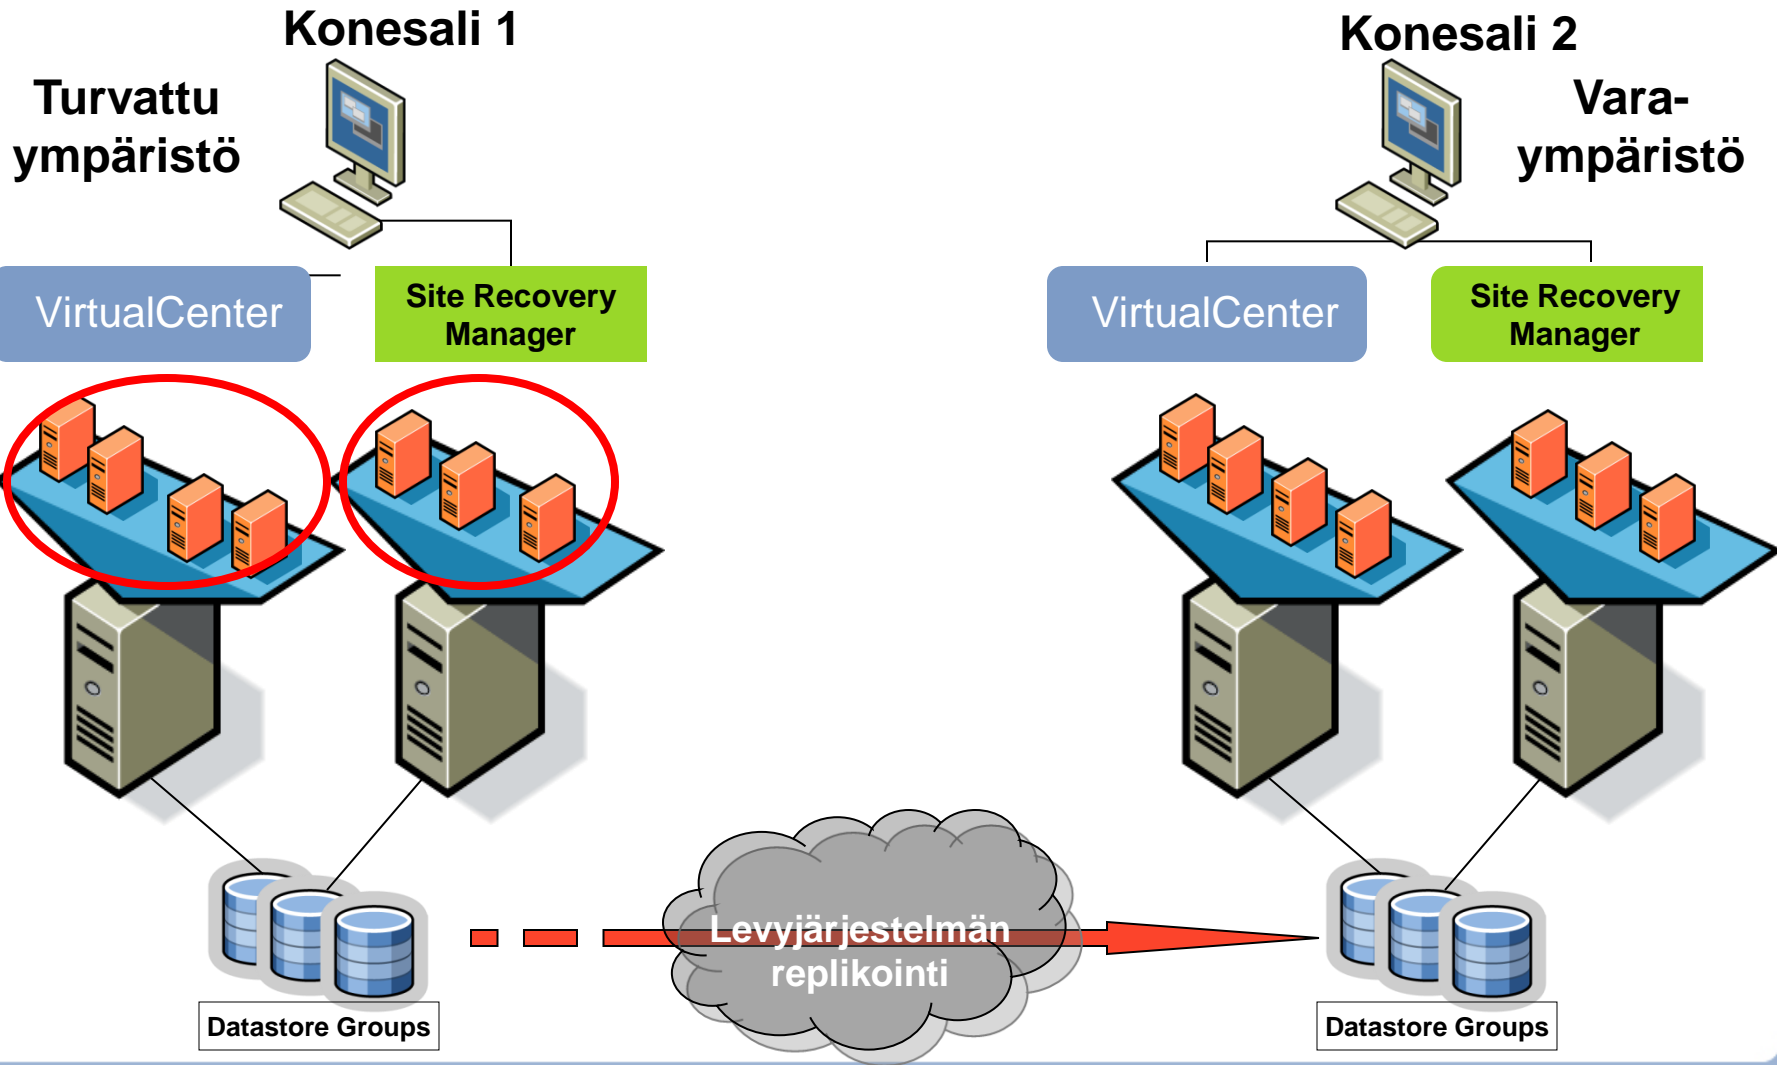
Konesali 1

Turvattu ympäristö

VirtualCenter

Site Recovery Manager

Konesali 2

Vara-ympäristö

VirtualCenter

Site Recovery Manager

Levyjärjestelmän replikointi

Datastore Groups

Datastore Groups